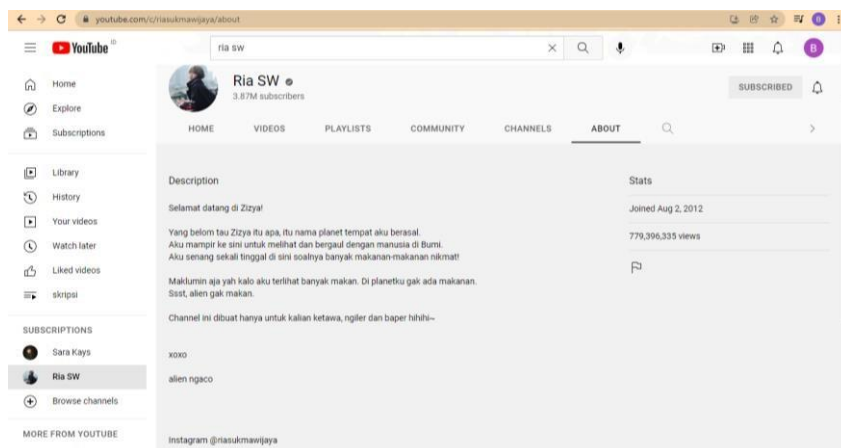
youtube.com/c/riasukmawijaya/about

YouTube ID

ria sw

B

Home

Explore

Subscriptions

Library

History

Your videos

Watch later

Liked videos

skripsi

SUBSCRIPTIONS

Sara Kays

Ria SW

Browse channels

MORE FROM YOUTUBE

Ria SW

3.87M subscribers

SUBSCRIBED

HOME

VIDEOS

PLAYLISTS

COMMUNITY

CHANNELS

ABOUT

Description

Selamat datang di Zizya!

Yang belom tau Zizya itu apa, itu nama planet tempat aku berasal.
Aku mampir ke sini untuk melihat dan bergaul dengan manusia di Bumi.
Aku senang sekali tinggal di sini soalnya banyak makanan-makanan nikmat!

Maklumin aja yah kalo aku terlihat banyak makan. Di planetku gak ada makanan.
Ssst, alien gak makan.

Channel ini dibuat hanya untuk kalian ketawa, ngiler dan baper hihihi~

xoxo

alien ngaco

Instagram @riasukmawijaya

Stats

Joined Aug 2, 2012

779,396,335 views